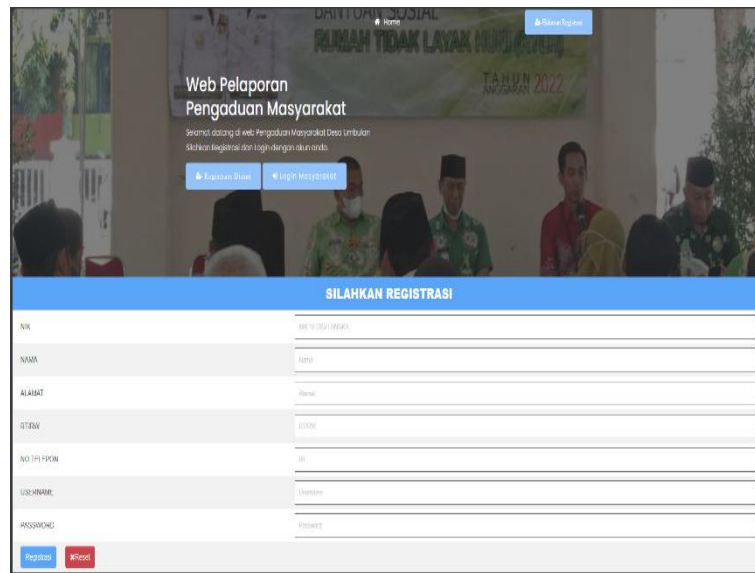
BANTUAN SOSIAL
RUMAH TIDAK LAYAK HUNI
TAHUN ANGGARAN 2022

Home

Silahkan Registrasi

Web Pelaporan Pengaduan Masyarakat

Selamat datang di web Pengaduan Masyarakat Desa Umbulan
Silahkan Registrasi dan login dengan akun anda

Registrasi Disini

Login Masyarakat

SILAHKAN REGISTRASI

| | |
|---|---|
| NIK | NIK 16 DIGIT ANGKA |
| NAMA | Nama |
| ALAMAT | Alamat |
| RT/RW | RT/RW |
| NO TELEPON | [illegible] |
| USERNAME | Username |
| PASSWORD | Password |

Registrasi

Reset